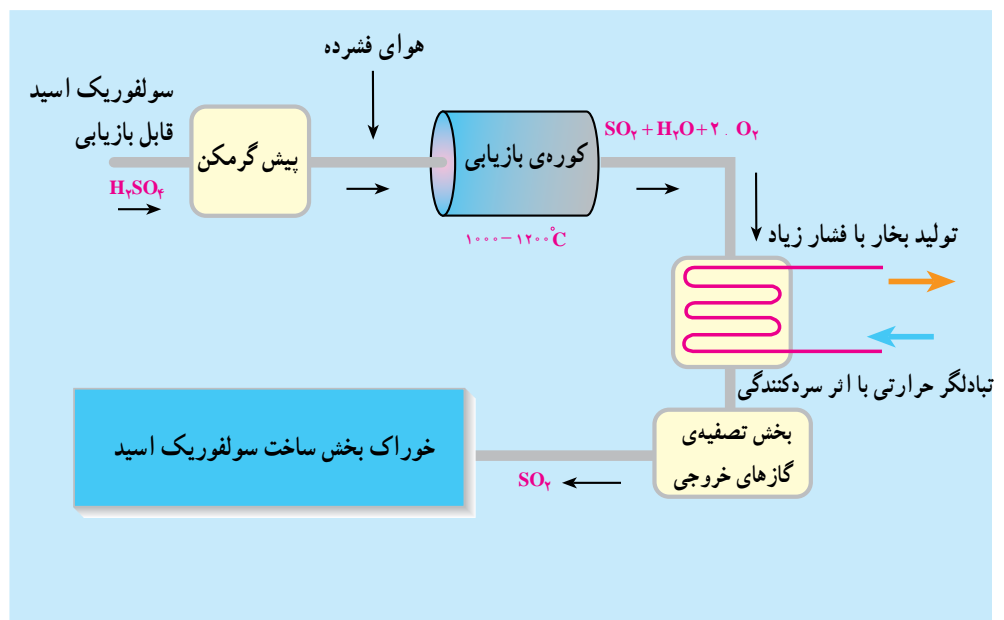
هوای فشرده

سولفوریک اسید
قابل بازیابی

$H_2SO_4$

پیش گرمکن

کوره‌ی بازیابی

۱۰۰۰ – ۱۲۰۰°C

$SO_2 + H_2O + ۲ . O_2$

تولید بخار با فشار زیاد

تبادلگر حرارتی با اثر سردکنندگی

بخش تصفیه‌ی
گازهای خروجی

$SO_2$

خوراک بخش ساخت سولفوریک اسید